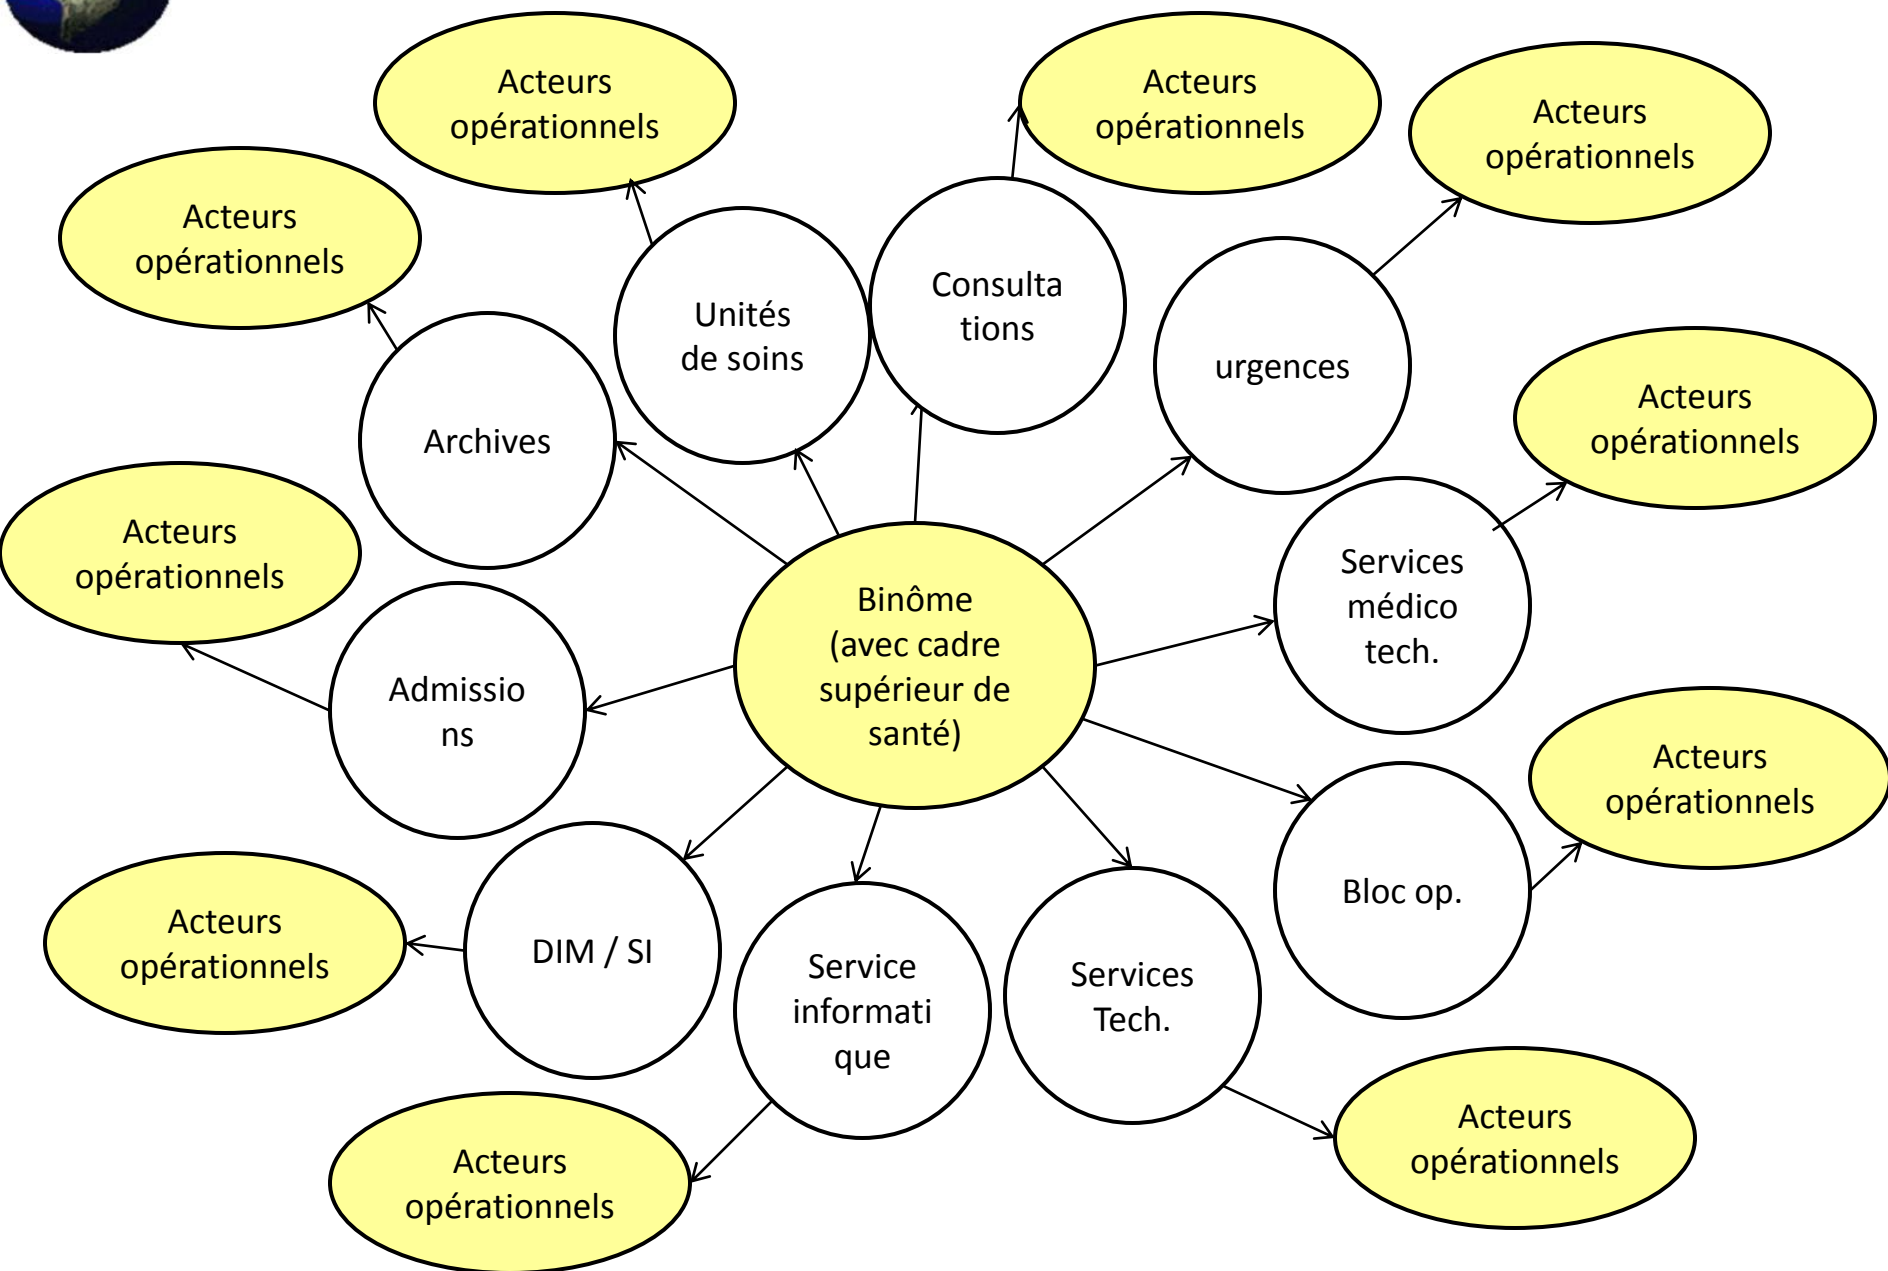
Acteurs opérationnels

Acteurs opérationnels

Acteurs opérationnels

Acteurs opérationnels

Acteurs opérationnels

Unités de soins

Consulta tions

urgences

Archives

Acteurs opérationnels

Acteurs opérationnels

Services médico tech.

Binôme (avec cadre supérieur de santé)

Admissio ns

Acteurs opérationnels

Bloc op.

DIM / SI

Acteurs opérationnels

Service informati que

Services Tech.

Acteurs opérationnels

Acteurs opérationnels